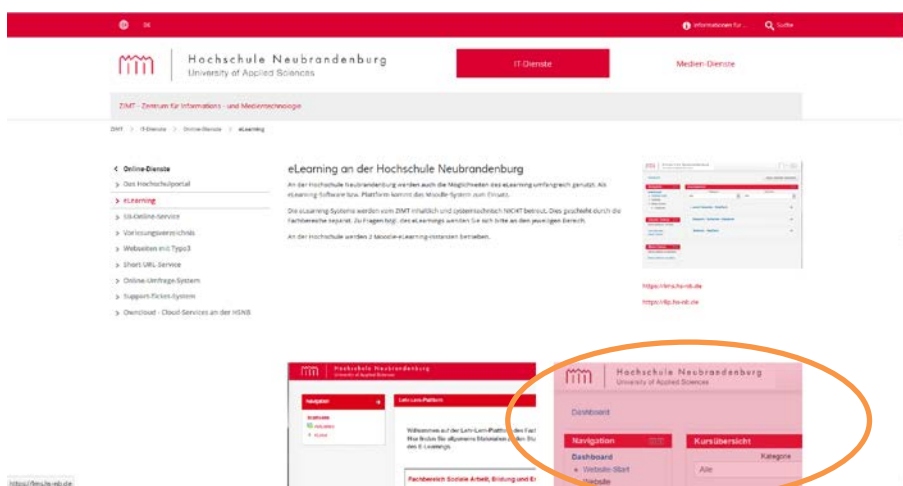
DE

Informationen für ... Suche

Hochschule Neubrandenburg
University of Applied Sciences

IT-Dienste

Medien-Dienste

ZIMT - Zentrum für Informations- und Medientechnologie

ZIMT > IT-Dienste > Online-Dienste > eLearning

< Online-Dienste
> Das Hochschulportal
> eLearning
> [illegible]-Online-Service
> Vorlesungsverzeichnis
> Webseiten mit Typo3
> Short URL Service
> Online-Umfrage-System
> Support-Ticket-System
> Owncloud - Cloud-Services an der HSNB

eLearning an der Hochschule Neubrandenburg

An der Hochschule Neubrandenburg werden auch die Möglichkeiten des eLearning umfangreich genutzt. Als eLearning-Software bzw. Plattform kommt das Moodle-System zum Einsatz.

Die eLearning-Systeme werden vom ZIMT inhaltlich und systemtechnisch NICHT betreut. Dies geschieht durch die Fachbereiche separat. Zu Fragen bzgl. des eLearnings wenden Sie sich bitte an den jeweiligen Bereich.

An der Hochschule werden 2 Moodle-eLearning-Instanzen betrieben.

https://lms.hs-nb.de
https://lilp.hs-nb.de

Hochschule Neubrandenburg
University of Applied Sciences

Navigation

Dashboard
Aktuelles
Kurse

Lehr-Lern-Plattform

Willkommen auf der Lehr-Lern-Plattform des Fach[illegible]
Hier finden Sie allgemeine Materialien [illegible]
des E-Learnings.

Fachbereich Soziale Arbeit, Bildung und Er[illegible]

Hochschule Neubrandenburg
University of Applied Sciences

Dashboard

Navigation

Dashboard
Website-Start
Website

Kursübersicht

Kategorie
Alle

https://lilp.hs-nb.de